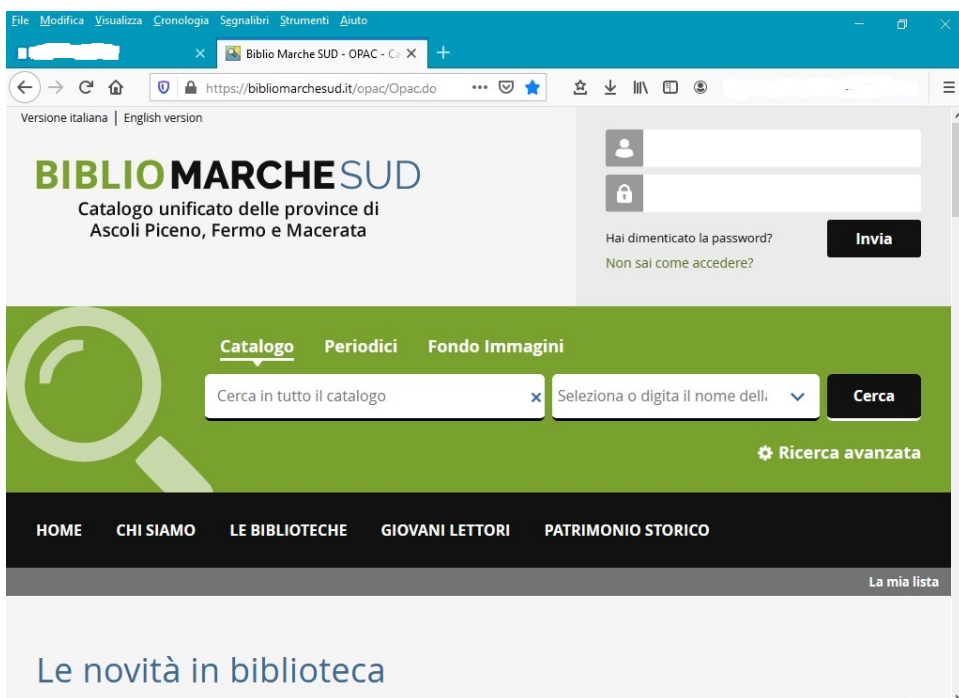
File Modifica Visualizza Cronologia Segnalibri Strumenti Aiuto

Biblio Marche SUD - OPAC - Ca

https://bibliomarchesud.it/opac/Opac.do

Versione italiana | English version

BIBLIOMARCHESUD
Catalogo unificato delle province di Ascoli Piceno, Fermo e Macerata

Hai dimenticato la password?
Invia
Non sai come accedere?

Catalogo Periodici Fondo Immagini

Cerca in tutto il catalogo
Seleziona o digita il nome dell:
Cerca

Ricerca avanzata

HOME CHI SIAMO LE BIBLIOTECHE GIOVANI LETTORI PATRIMONIO STORICO

La mia lista

Le novità in biblioteca